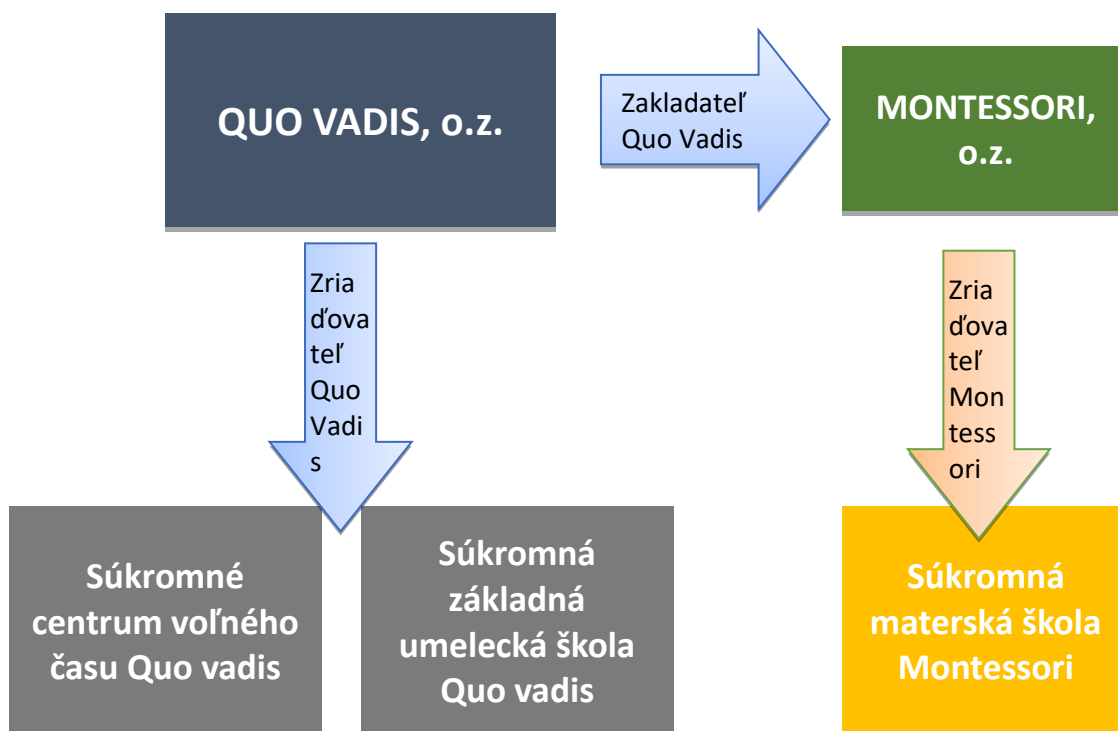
QUO VADIS, o.z.

Zakladateľ Quo Vadis

MONTESSORI, o.z.

Zriaďovateľ Quo Vadis

Zriaďovateľ Montessori

Súkromné centrum voľného času Quo vadis

Súkromná základná umelecká škola Quo vadis

Súkromná materská škola Montessori